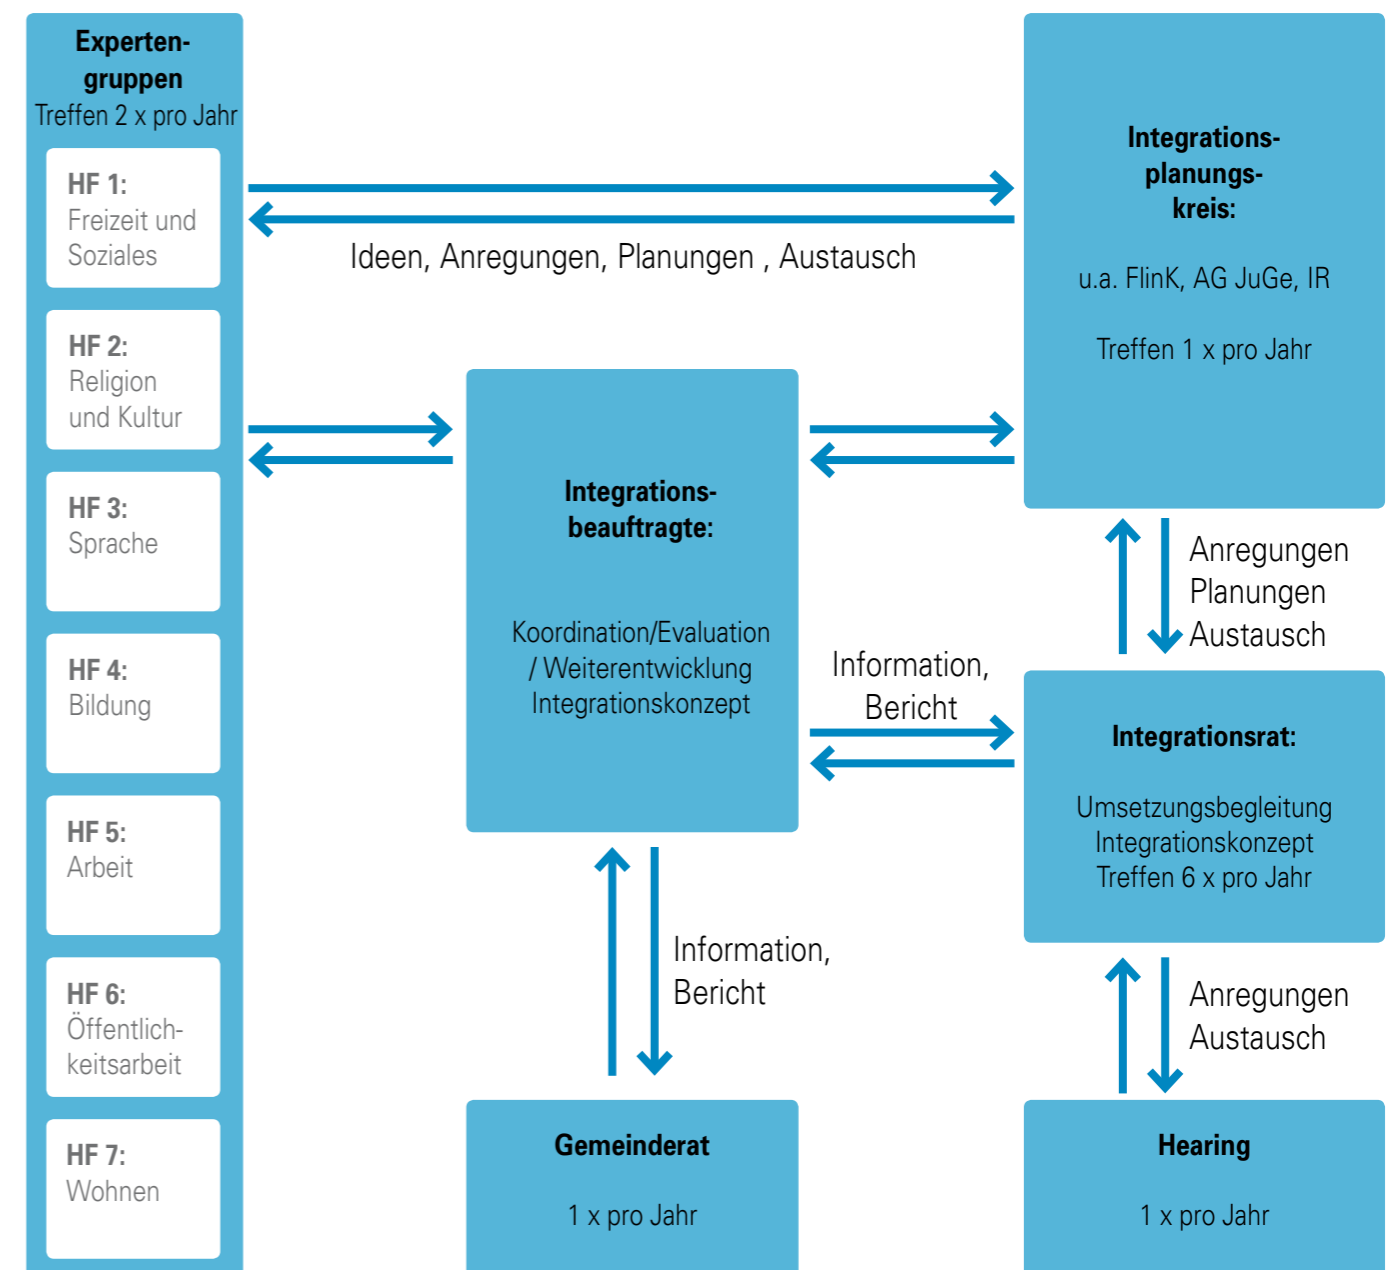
Expertengruppen
Treffen 2 x pro Jahr

HF 1:
Freizeit und Soziales

HF 2:
Religion und Kultur

HF 3:
Sprache

HF 4:
Bildung

HF 5:
Arbeit

HF 6:
Öffentlichkeitsarbeit

HF 7:
Wohnen

Ideen, Anregungen, Planungen , Austausch

Integrationsplanungskreis:

u.a. FlinK, AG JuGe, IR

Treffen 1 x pro Jahr

Integrationsbeauftragte:

Koordination/Evaluation / Weiterentwicklung Integrationskonzept

Anregungen
Planungen
Austausch

Information,
Bericht

Integrationsrat:

Umsetzungsbegleitung Integrationskonzept
Treffen 6 x pro Jahr

Information,
Bericht

Anregungen
Austausch

Gemeinderat

1 x pro Jahr

Hearing

1 x pro Jahr